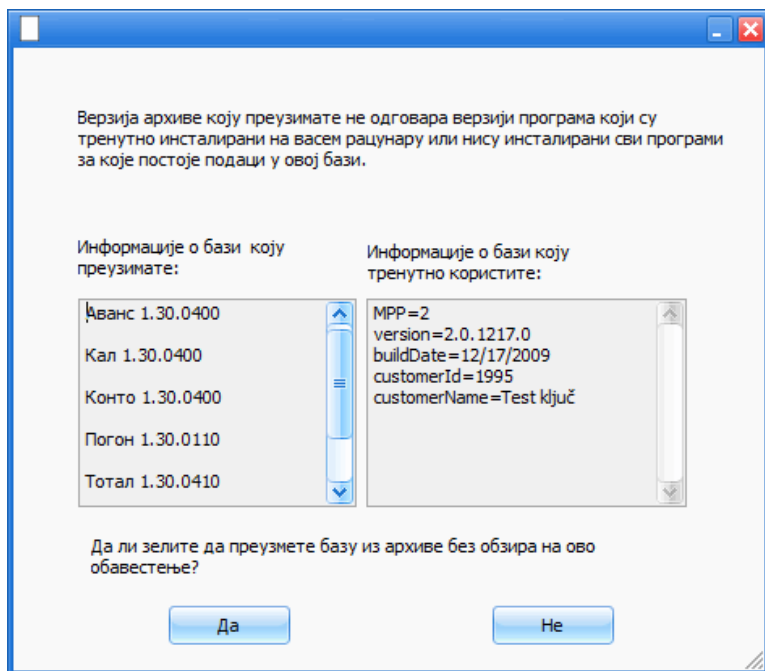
Верзија архиве коју преузимате не одговара верзији програма који су тренутно инсталирани на васем рацунару или нису инсталирани сви програми за које постоје подаци у овој бази.

Информације о бази коју преузимате:

Аванс 1.30.0400

Кал 1.30.0400

Конто 1.30.0400

Погон 1.30.0110

Тотал 1.30.0410

Информације о бази коју тренутно користите:

MPP=2
version=2.0.1217.0
buildDate=12/17/2009
customerId=1995
customerName=Test ključ

Да ли зелите да преузмете базу из архиве без обзира на ово обавестење?

Да

Не